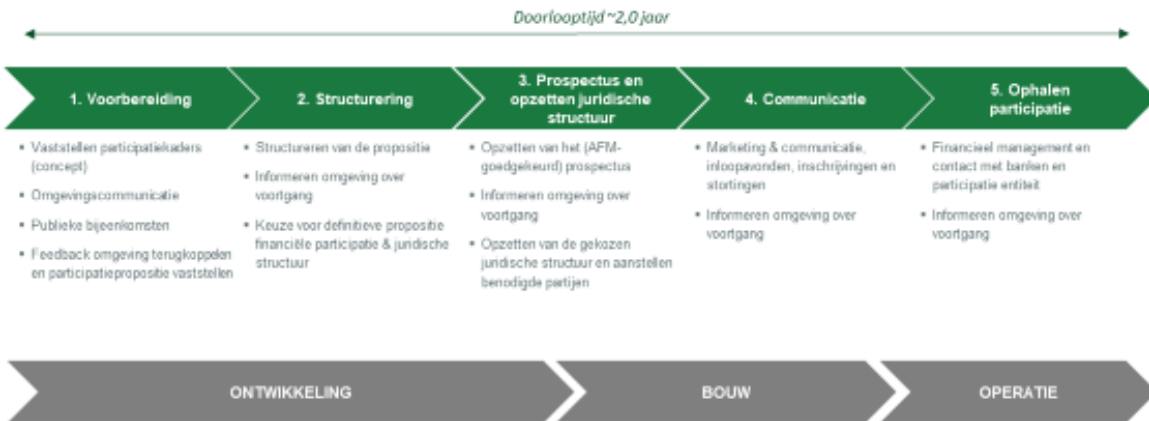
Doorlooptijd ~2,0 jaar

1. Voorbereiding

2. Structurering

3. Prospectus en opzetten juridische structuur

4. Communicatie

5. Ophalen participatie

- Vaststellen participatiekaders (concept)
- Omgevingscommunicatie
- Publieke bijeenkomsten
- Feedback omgeving terugkoppelen en participatiepropositie vaststellen

- Structureren van de propositie
- Informeren omgeving over voortgang
- Keuze voor definitieve propositie financiële participatie & juridische structuur

- Opzetten van het (AFM-goedgekeurd) prospectus
- Informeren omgeving over voortgang
- Opzetten van de gekozen juridische structuur en aanstellen benodigde partijen

- Marketing & communicatie, inloopavonden, inschrijvingen en stortingen
- Informeren omgeving over voortgang

- Financieel management en contact met banken en participatie entiteit
- Informeren omgeving over voortgang

ONTWIKKELING

BOUW

OPERATIE